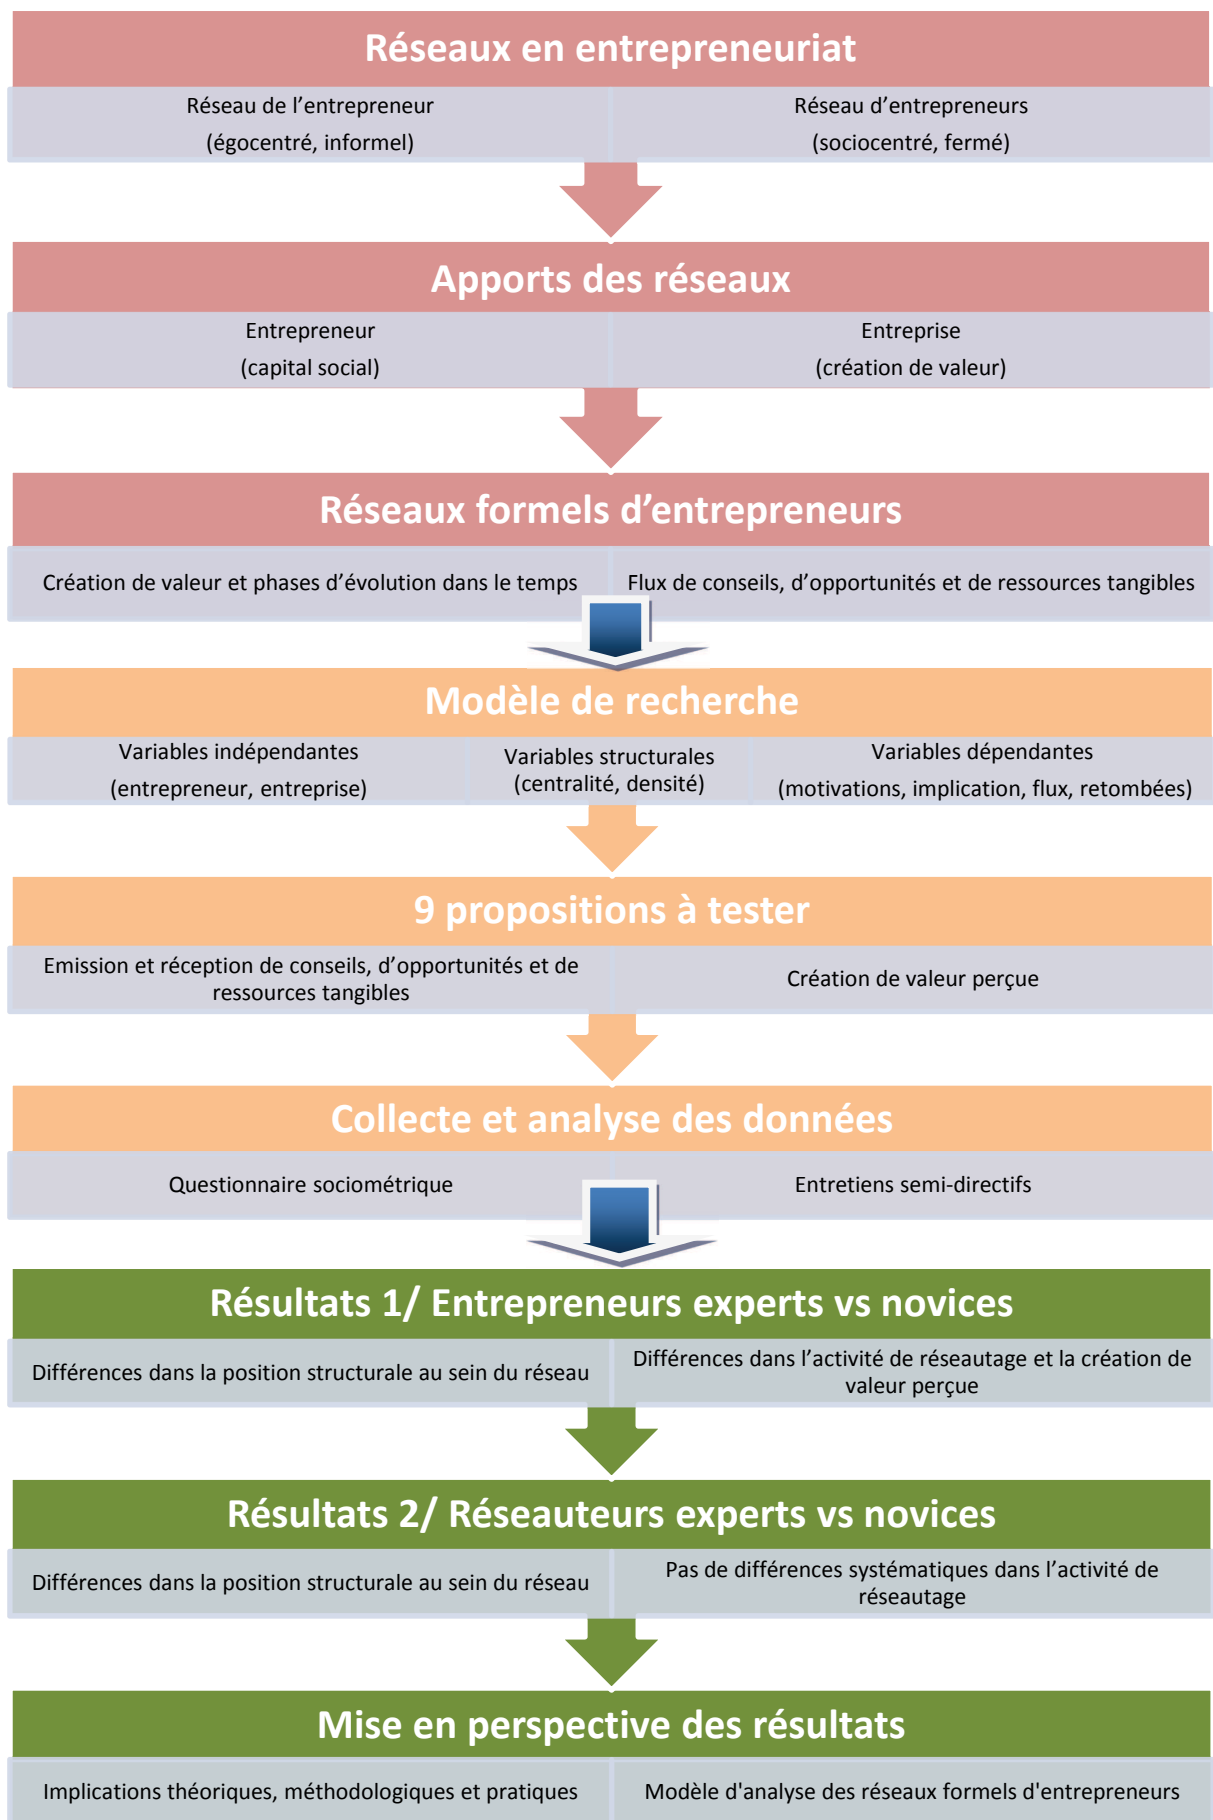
Réseaux en entrepreneuriat

Réseau de l'entrepreneur (égocentré, informel)

Réseau d'entrepreneurs (sociocentré, fermé)

Apports des réseaux

Entrepreneur (capital social)

Entreprise (création de valeur)

Réseaux formels d'entrepreneurs

Création de valeur et phases d'évolution dans le temps

Flux de conseils, d'opportunités et de ressources tangibles

Modèle de recherche

Variables indépendantes (entrepreneur, entreprise)

Variables structurales (centralité, densité)

Variables dépendantes (motivations, implication, flux, retombées)

9 propositions à tester

Emission et réception de conseils, d'opportunités et de ressources tangibles

Création de valeur perçue

Collecte et analyse des données

Questionnaire sociométrique

Entretiens semi-directifs

Résultats 1/ Entrepreneurs experts vs novices

Différences dans la position structurale au sein du réseau

Différences dans l'activité de réseautage et la création de valeur perçue

Résultats 2/ Réseauteurs experts vs novices

Différences dans la position structurale au sein du réseau

Pas de différences systématiques dans l'activité de réseautage

Mise en perspective des résultats

Implications théoriques, méthodologiques et pratiques

Modèle d'analyse des réseaux formels d'entrepreneurs